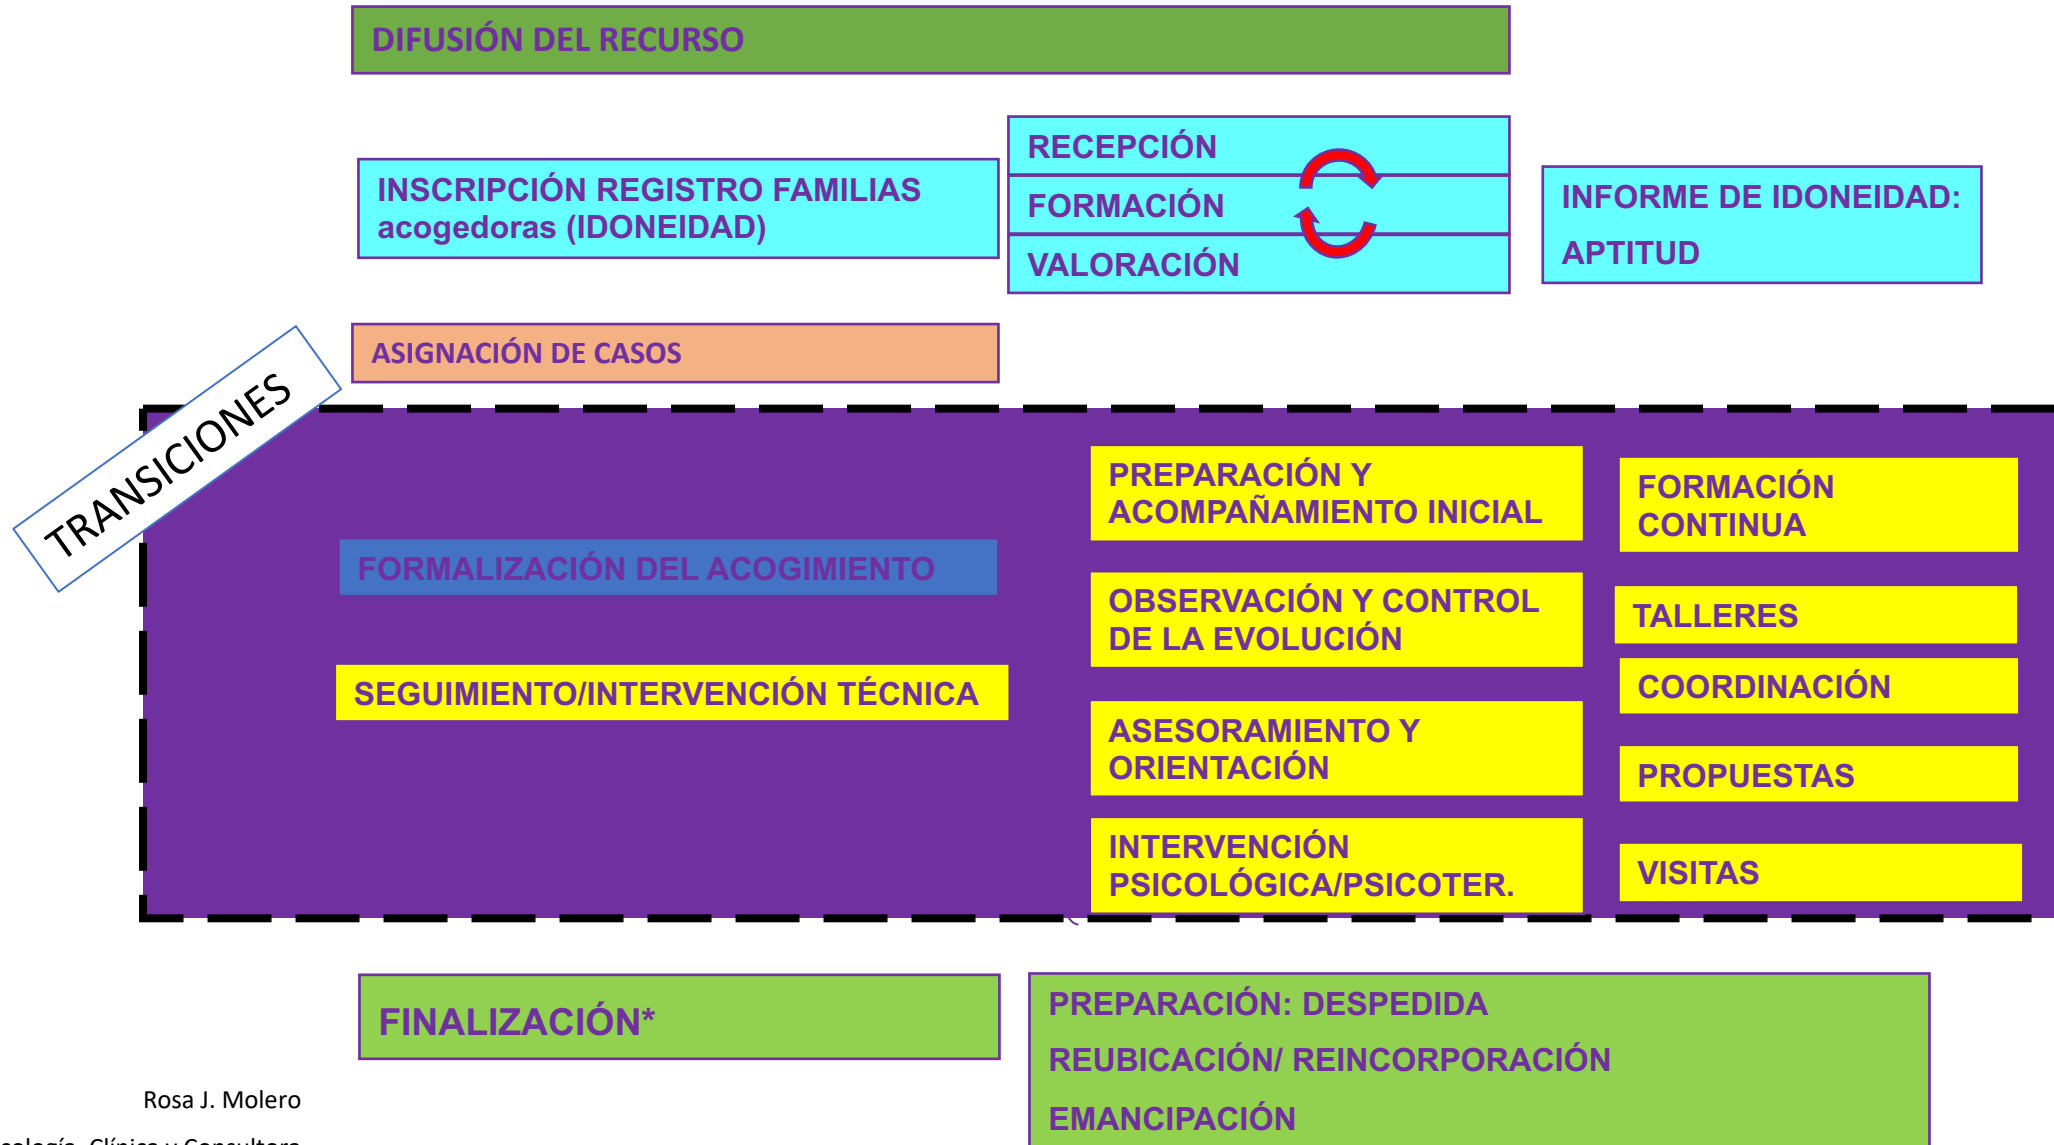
DIFUSIÓN DEL RECURSO

INSCRIPCIÓN REGISTRO FAMILIAS acogedoras (IDONEIDAD)

RECEPCIÓN
FORMACIÓN
VALORACIÓN

INFORME DE IDONEIDAD:
APTITUD

ASIGNACIÓN DE CASOS

TRANSICIONES

FORMALIZACIÓN DEL ACOGIMIENTO

SEGUIMIENTO/INTERVENCIÓN TÉCNICA

PREPARACIÓN Y ACOMPAÑAMIENTO INICIAL

OBSERVACIÓN Y CONTROL DE LA EVOLUCIÓN

ASESORAMIENTO Y ORIENTACIÓN

INTERVENCIÓN PSICOLÓGICA/PSICOTER.

FORMACIÓN CONTINUA

TALLERES

COORDINACIÓN

PROPUESTAS

VISITAS

FINALIZACIÓN*

PREPARACIÓN: DESPEDIDA
REUBICACIÓN/ REINCORPORACIÓN
EMANCIPACIÓN

Rosa J. Molero
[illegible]cología Clínica y Consultora